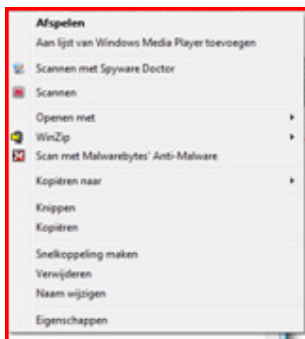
Afspelen
Aan lijst van Windows Media Player toevoegen

Scannen met Spyware Doctor

Scannen

Openen met
WinZip
Scan met Malwarebytes' Anti-Malware

Kopiëren naar

Knippen
Kopiëren

Snelkoppeling maken
Verwijderen
Naam wijzigen

Eigenschappen